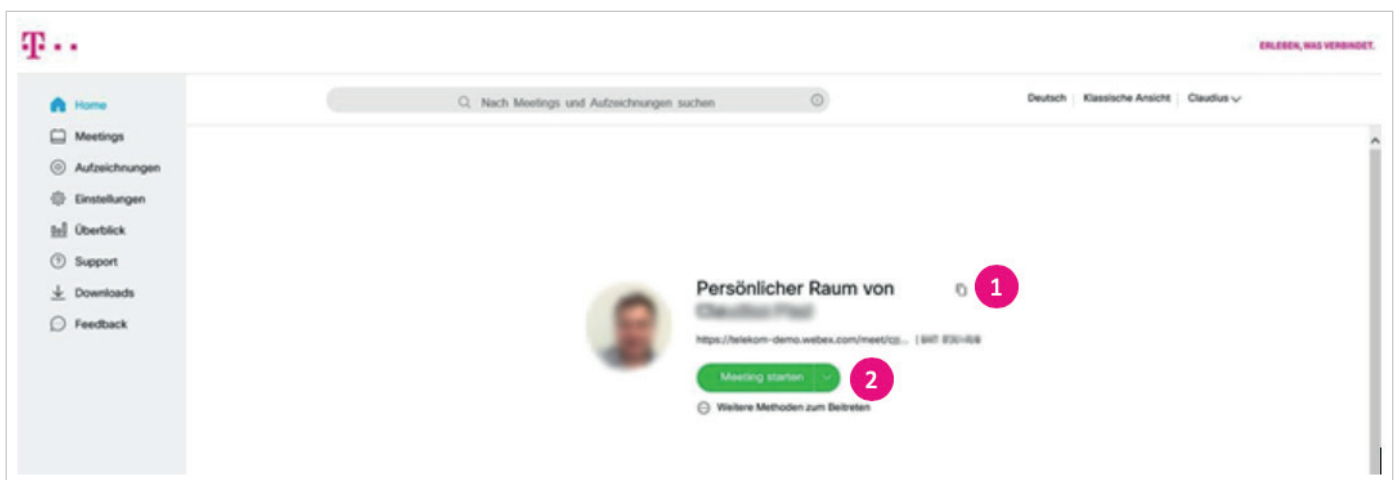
T • •

ERLEBEN, WAS VERBINDET.

Home
Meetings
Aufzeichnungen
Einstellungen
Überblick
Support
Downloads
Feedback

Nach Meetings und Aufzeichnungen suchen

Deutsch | Klassische Ansicht | Claudius

Persönlicher Raum von
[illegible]

1

https://telekom-demo.webex.com/meet/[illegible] | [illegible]

Meeting starten

2

Weitere Methoden zum Beitreten